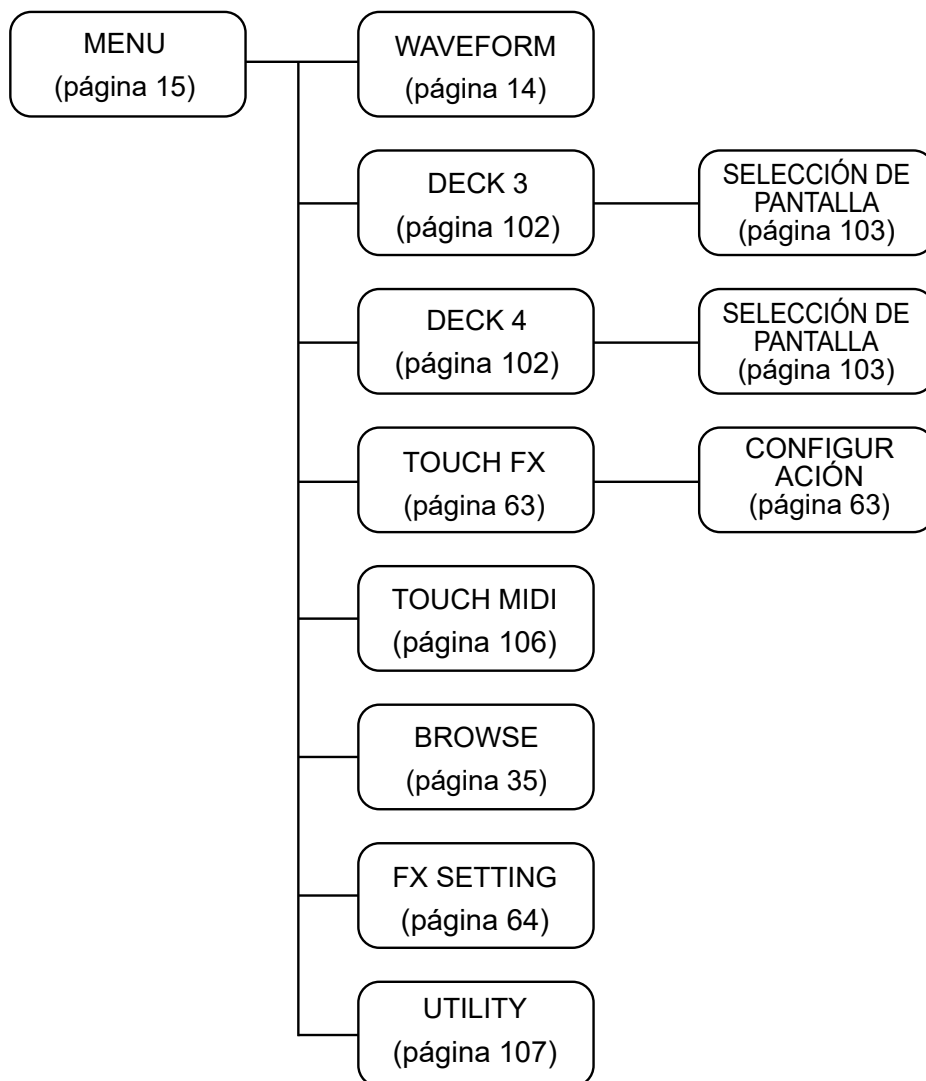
MENU
(página 15)

WAVEFORM
(página 14)

DECK 3
(página 102)

SELECCIÓN DE PANTALLA
(página 103)

DECK 4
(página 102)

SELECCIÓN DE PANTALLA
(página 103)

TOUCH FX
(página 63)

CONFIGUR ACIÓN
(página 63)

TOUCH MIDI
(página 106)

BROWSE
(página 35)

FX SETTING
(página 64)

UTILITY
(página 107)